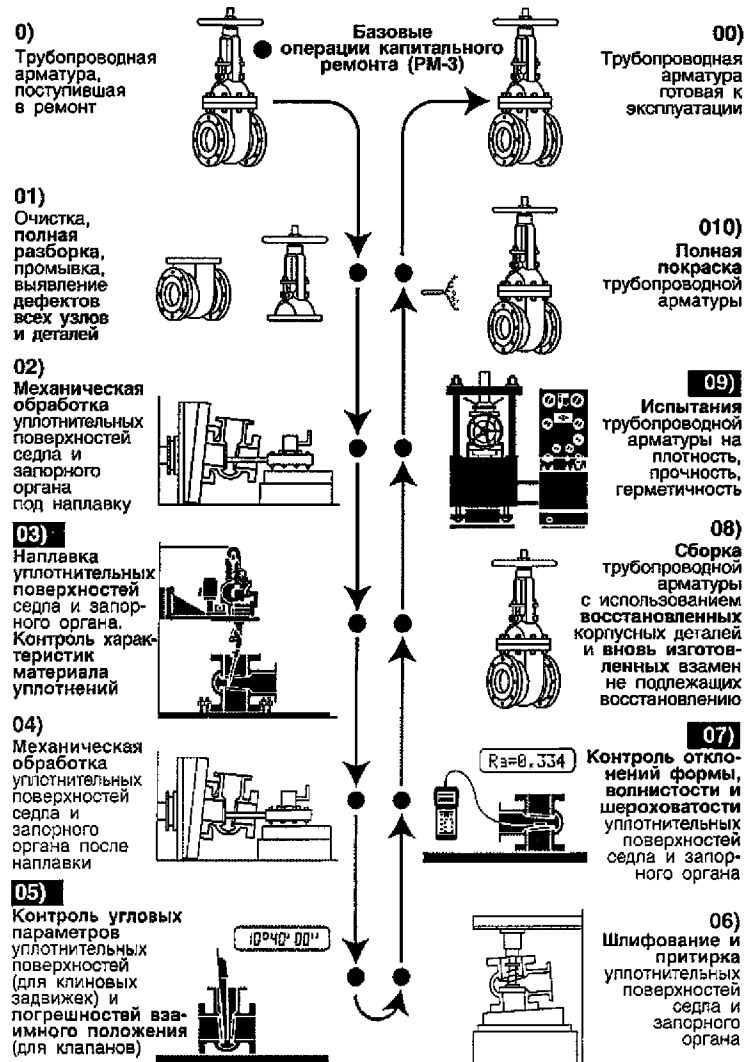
Базовые операции капитального ремонта (РМ-3)

0)
Трубопроводная арматура, поступившая в ремонт

00)
Трубопроводная арматура готовая к эксплуатации

01)
Очистка, полная разборка, промывка, выявление дефектов всех узлов и деталей

010)
Полная покраска трубопроводной арматуры

02)
Механическая обработка уплотнительных поверхностей седла и запорного органа под наплавку

09)
Испытания трубопроводной арматуры на плотность, прочность, герметичность

03)
Наплавка уплотнительных поверхностей седла и запорного органа. Контроль характеристик материала уплотнений

08)
Сборка трубопроводной арматуры с использованием восстановленных корпусных деталей и вновь изготовленных взамен не подлежащих восстановлению

04)
Механическая обработка уплотнительных поверхностей седла и запорного органа после наплавки

Ra=0.334

07)
Контроль отклонений формы, волнистости и шероховатости уплотнительных поверхностей седла и запорного органа

05)
Контроль угловых параметров уплотнительных поверхностей (для клиновых задвижек) и погрешностей взаимного положения (для клапанов)

10°40' 00"

06)
Шлифование и притирка уплотнительных поверхностей седла и запорного органа